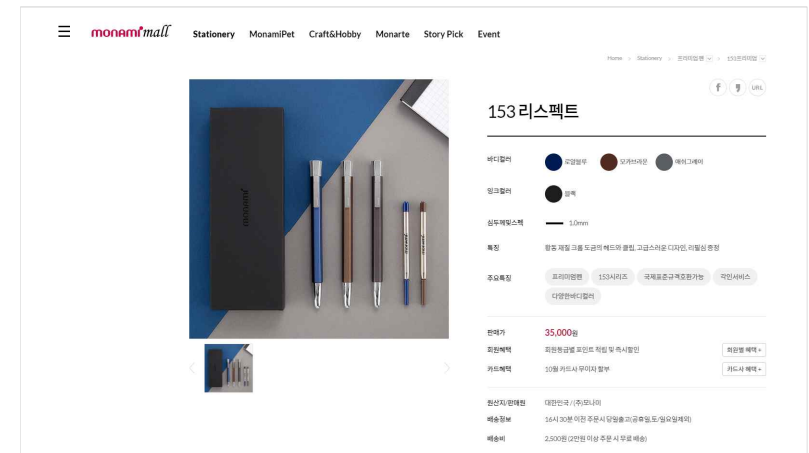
monamimall

Stationery MonamiPet Craft&Hobby Monarte Story Pick Event

Home > Stationery > 프리미엄펜 > 153프리미엄

f URL

153 리스펙트

바디컬러 로열블루 모카브라운 메탈그레이

잉크컬러 블랙

심두께및스펙 1.0mm

특징 황동 재질 크롬 도금의 헤드와 클립, 고급스러운 디자인, 리필심 호환

주요특징 프리미엄펜 153시리즈 국제표준규격호환가능 각인서비스 다양한바디컬러

판매가 35,000원

회원혜택 회원등급별 포인트 적립 및 즉시할인 회원별 혜택 +

카드혜택 10월 카드사 무이자 할부 카드사 혜택 +

원산지/판매원 대한민국 / (주)모나미

배송정보 16시 30분 이전 주문 시 당일출고(공휴일,토/일요일제외)

배송비 2,500원 (2만원 이상 주문 시 무료 배송)

monami